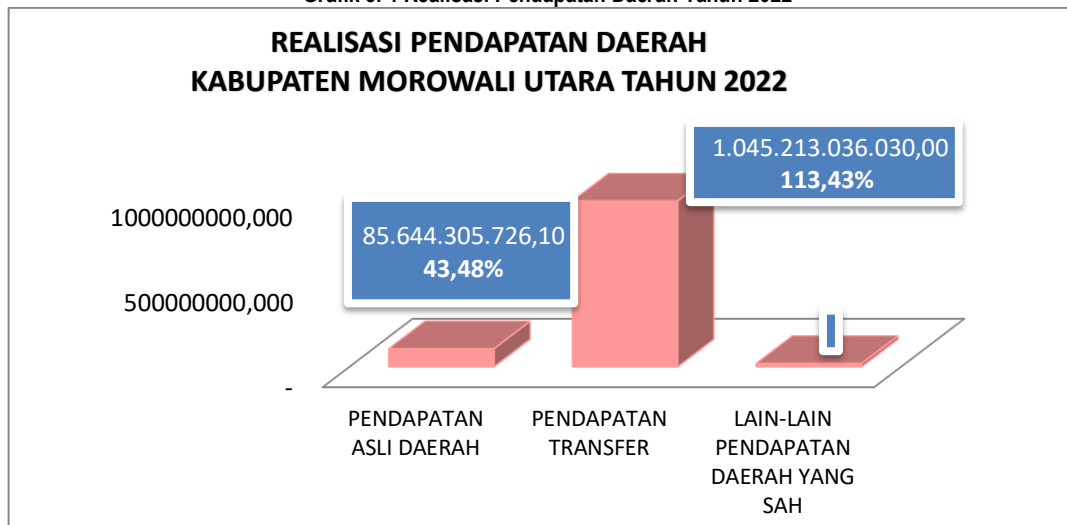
Grafik 3. 1 Realisasi Pendapatan Daerah Tahun 2022

REALISASI PENDAPATAN DAERAH
KABUPATEN MOROWALI UTARA TAHUN 2022

1.045.213.036.030,00
113,43%

1000000000,000

85.644.305.726,10
43,48%

500000000,000

-

PENDAPATAN ASLI DAERAH

PENDAPATAN TRANSFER

LAIN-LAIN PENDAPATAN DAERAH YANG SAH